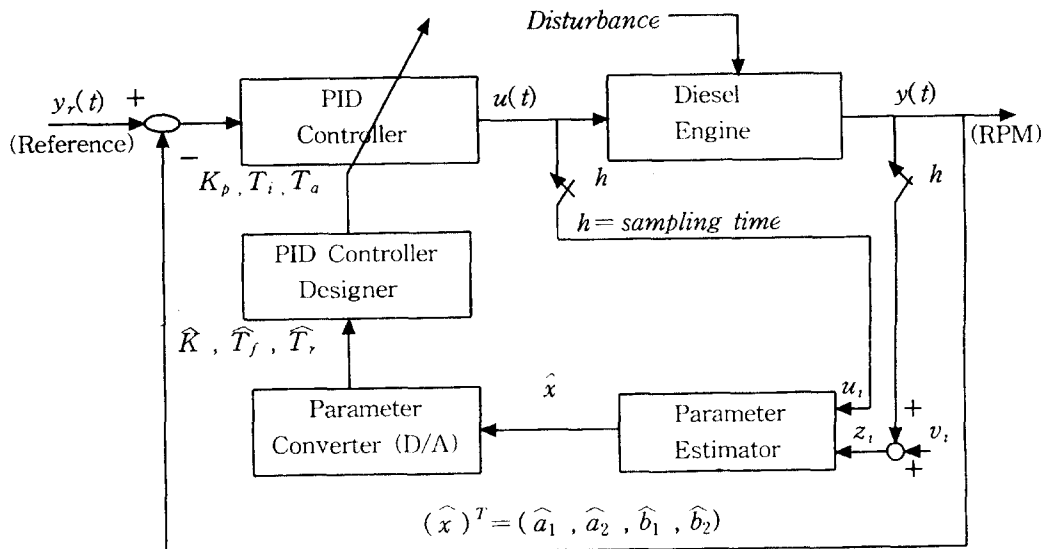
Disturbance

$y_r(t)$ +

(Reference)

−

PID Controller

$K_p$, $T_i$, $T_a$

$u(t)$

Diesel Engine

$y(t)$

(RPM)

$h$

$h$

$h =$ sampling time

PID Controller Designer

$\widehat{K}$ , $\widehat{T_f}$ , $\widehat{T_r}$

$\hat{x}$

$u_t$

+

Parameter Converter (D/A)

Parameter Estimator

$z_t$

$v_t$

+

$(\hat{x})^T = (\widehat{a_1}, \widehat{a_2}, \widehat{b_1}, \widehat{b_2})$